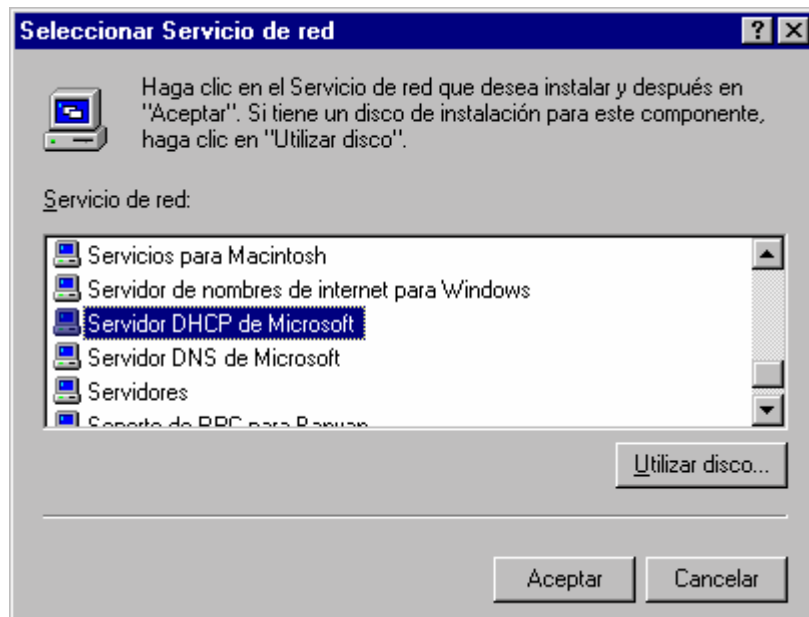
Seleccionar Servicio de red

? X

Haga clic en el Servicio de red que desea instalar y después en "Aceptar". Si tiene un disco de instalación para este componente, haga clic en "Utilizar disco".

Servicio de red:

Servicios para Macintosh
Servidor de nombres de internet para Windows
Servidor DHCP de Microsoft
Servidor DNS de Microsoft
Servidores
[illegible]

Utilizar disco...

Aceptar

Cancelar